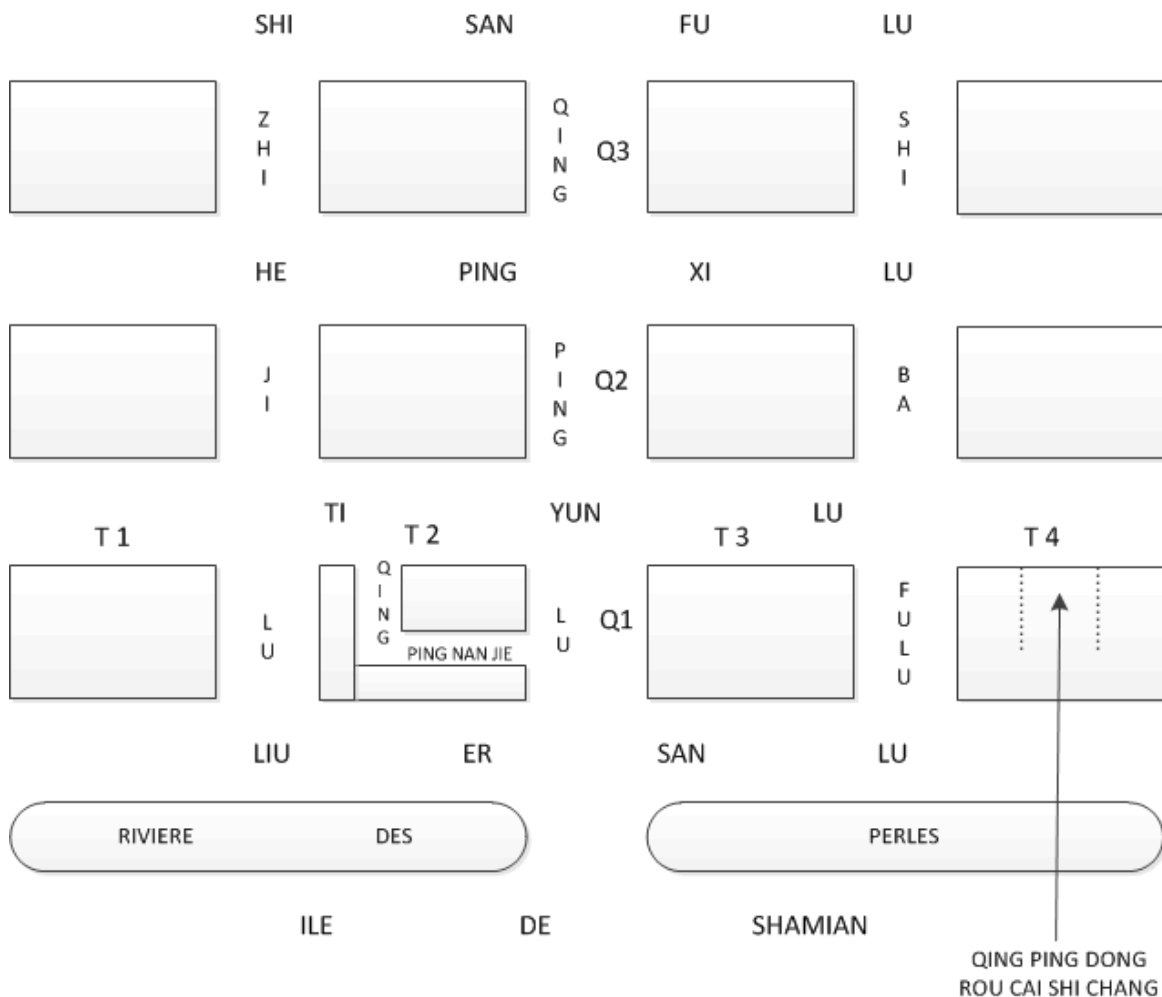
SHI SAN FU LU

ZHI QING Q3 SHI

HE PING XI LU

JI PING Q2 BA

TI YUN LU

T 1 T 2 T 3 T 4

LU QING LU Q1 FULU

PING NAN JIE

LIU ER SAN LU

RIVIERE DES PERLES

ILE DE SHAMIAN

QING PING DONG ROU CAI SHI CHANG